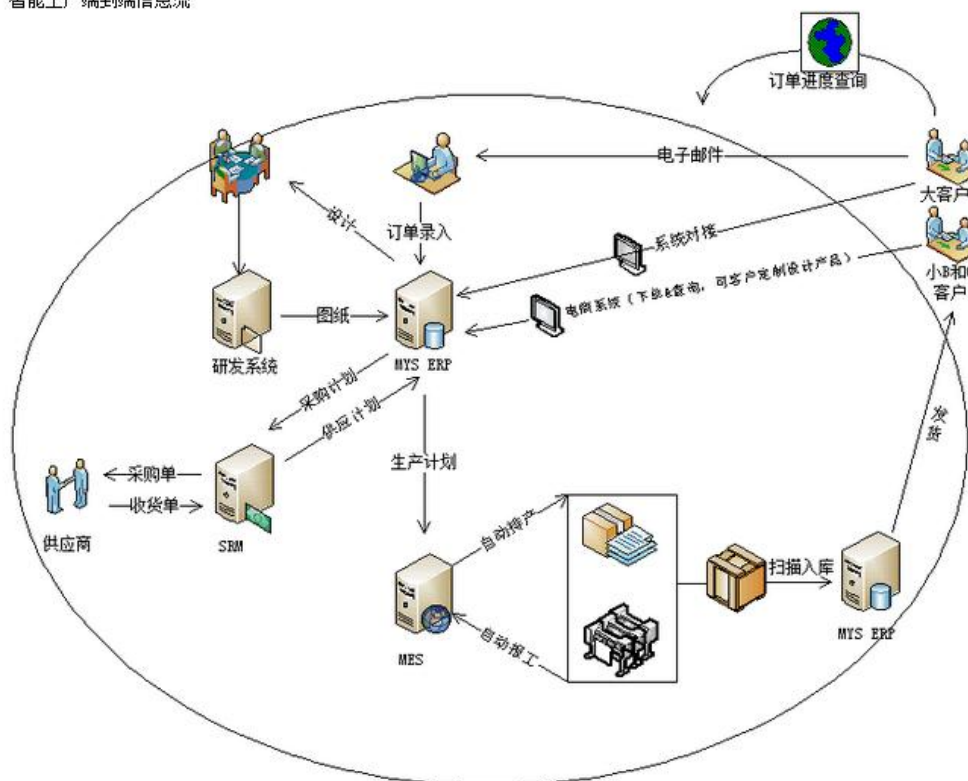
智能工厂端到端信息流

订单进度查询

电子邮件

大客户

设计

订单录入

系统对接

小B和C客户

电商系统（下单&查询，可客户定制设计产品）

研发系统

图纸

MYS ERP

采购计划

供应计划

生产计划

发货

采购单

收货单

供应商

SRM

自动排产

扫描入库

MES

自动报工

MYS ERP